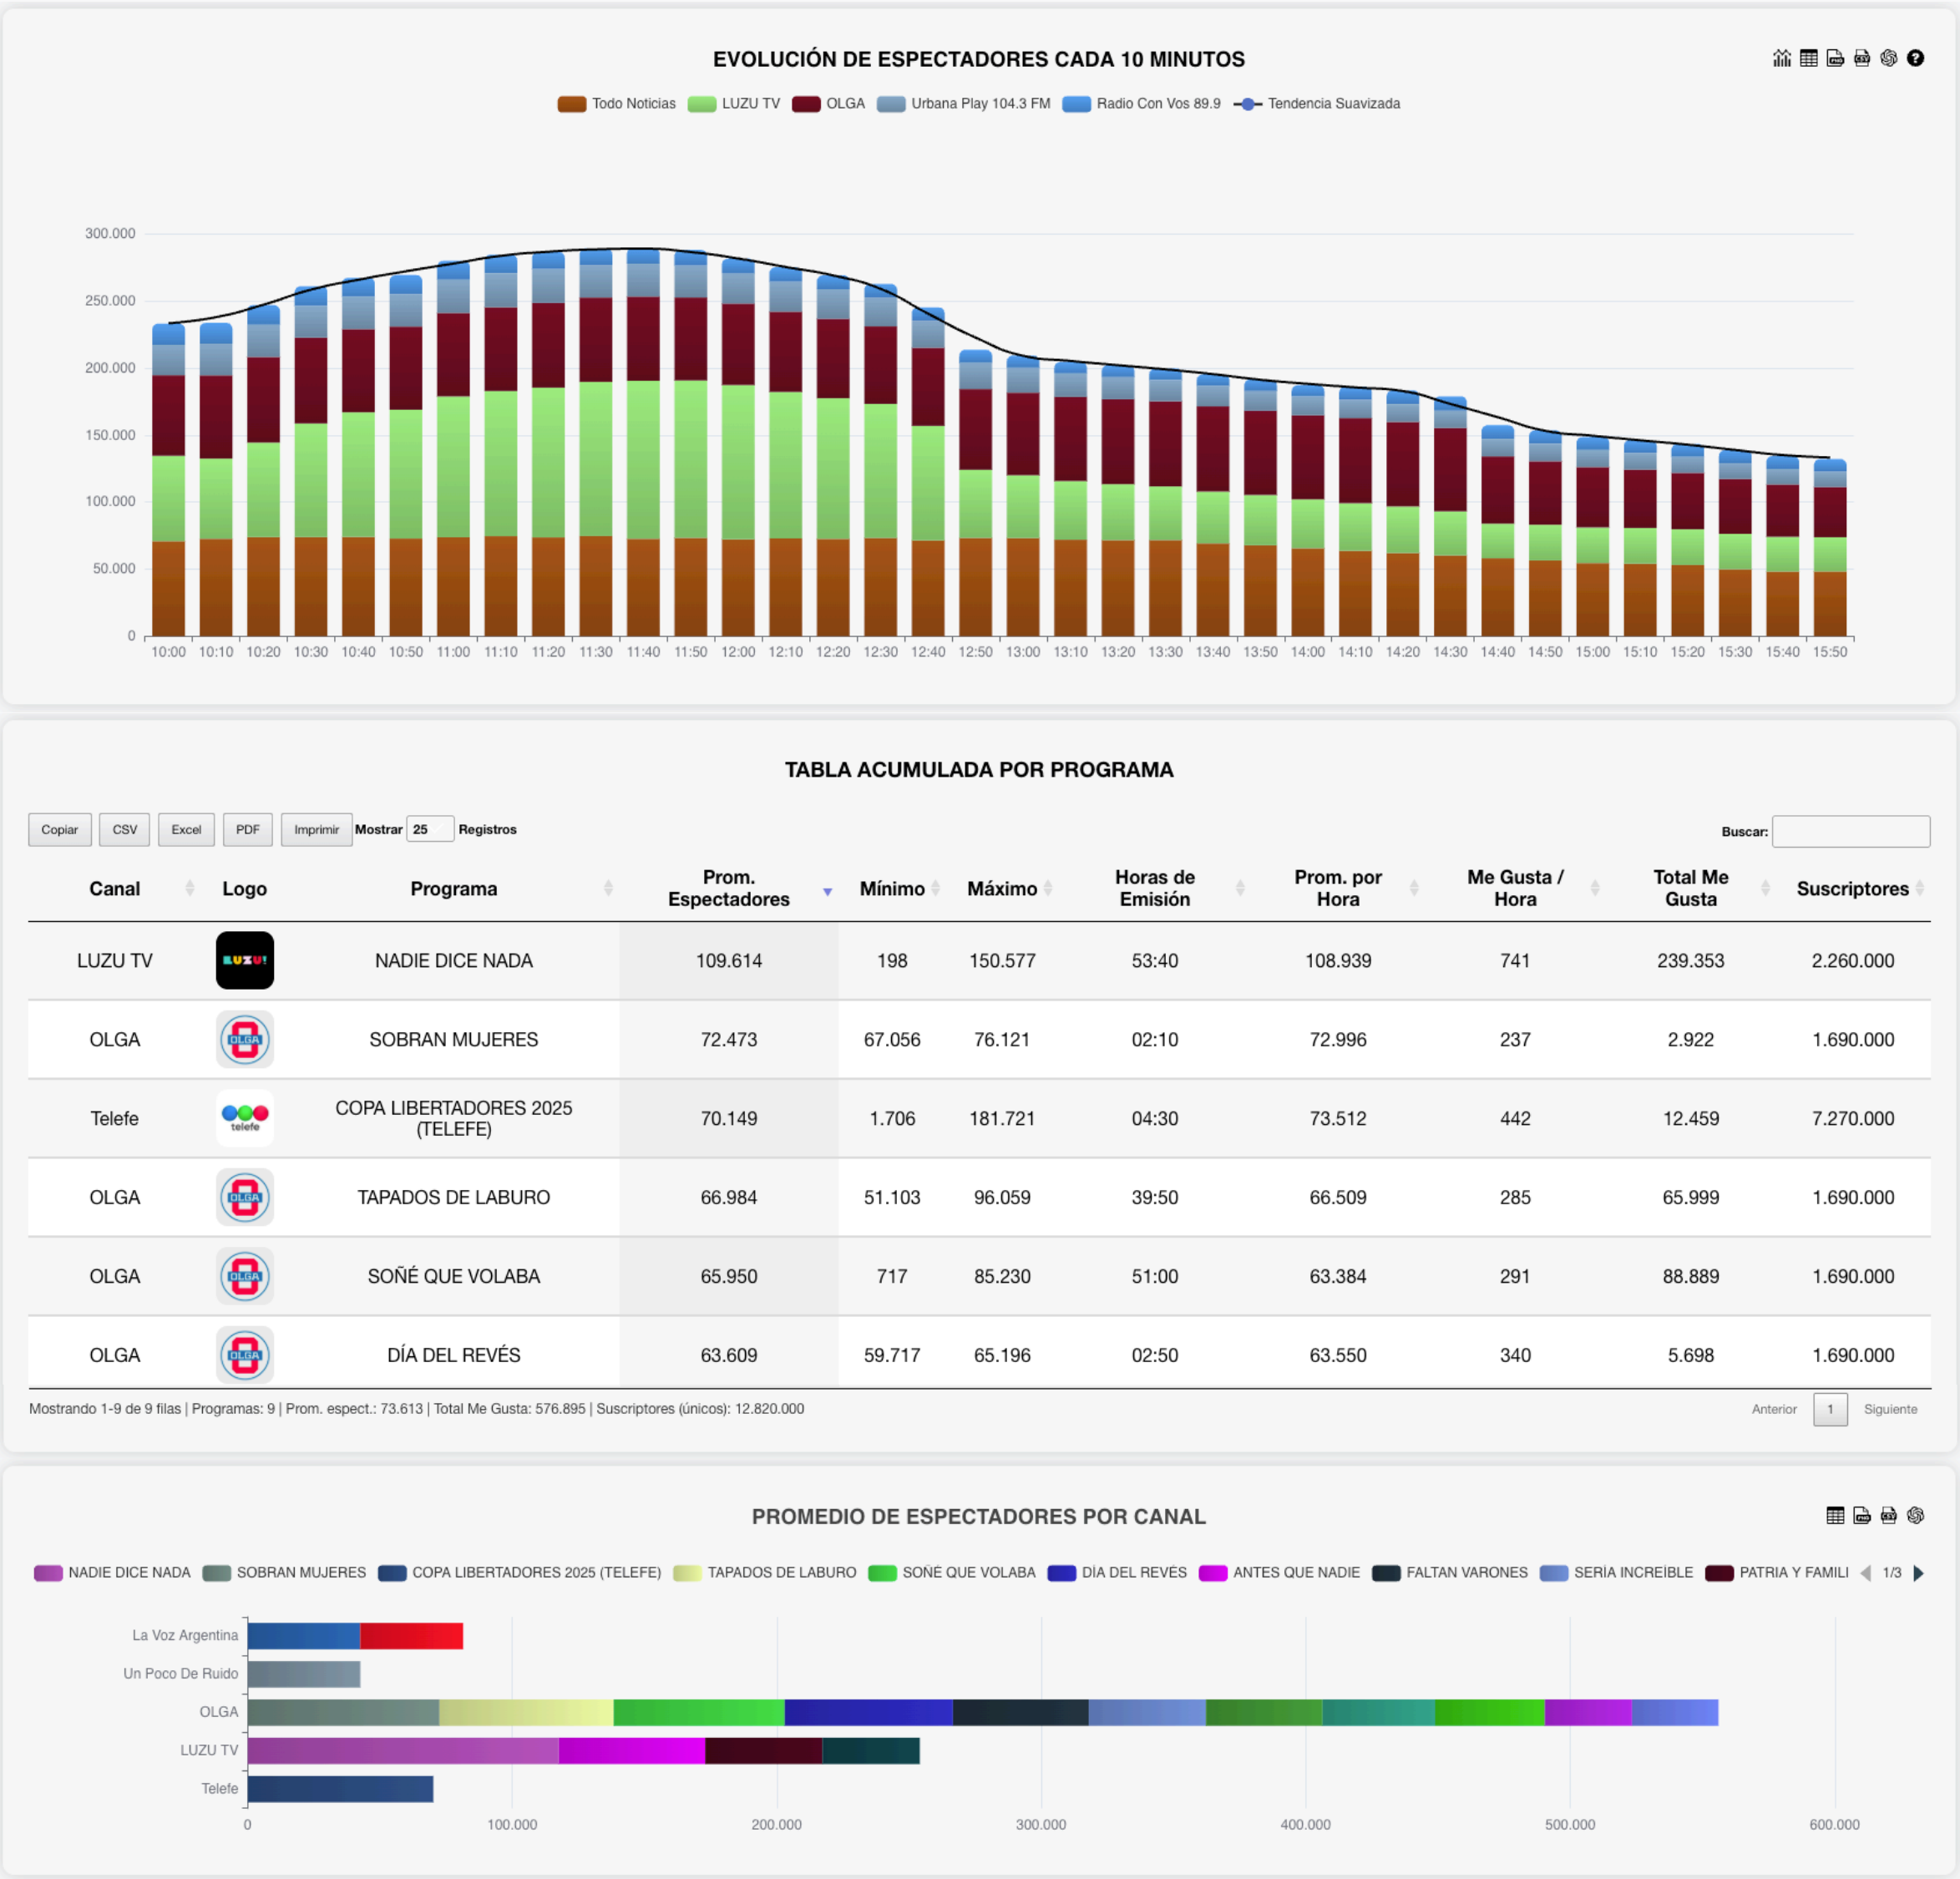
EVOLUCIÓN DE ESPECTADORES CADA 10 MINUTOS

Todo Noticias LUZU TV OLGA Urbana Play 104.3 FM Radio Con Vos 89.9 Tendencia Suavizada

300.000
250.000
200.000
150.000
100.000
50.000
0

10:00 10:10 10:20 10:30 10:40 10:50 11:00 11:10 11:20 11:30 11:40 11:50 12:00 12:10 12:20 12:30 12:40 12:50 13:00 13:10 13:20 13:30 13:40 13:50 14:00 14:10 14:20 14:30 14:40 14:50 15:00 15:10 15:20 15:30 15:40 15:50

TABLA ACUMULADA POR PROGRAMA

Copiar CSV Excel PDF Imprimir Mostrar 25 Registros

Buscar:

| Canal | Logo | Programa | Prom. Espectadores | Mínimo | Máximo | Horas de Emisión | Prom. por Hora | Me Gusta / Hora | Total Me Gusta | Suscriptores |
|---|---|---|---|---|---|---|---|---|---|---|
| LUZU TV | LUZU | NADIE DICE NADA | 109.614 | 198 | 150.577 | 53:40 | 108.939 | 741 | 239.353 | 2.260.000 |
| OLGA | OLGA | SOBRAN MUJERES | 72.473 | 67.056 | 76.121 | 02:10 | 72.996 | 237 | 2.922 | 1.690.000 |
| Telefe | telefe | COPA LIBERTADORES 2025 (TELEFE) | 70.149 | 1.706 | 181.721 | 04:30 | 73.512 | 442 | 12.459 | 7.270.000 |
| OLGA | OLGA | TAPADOS DE LABURO | 66.984 | 51.103 | 96.059 | 39:50 | 66.509 | 285 | 65.999 | 1.690.000 |
| OLGA | OLGA | SOÑÉ QUE VOLABA | 65.950 | 717 | 85.230 | 51:00 | 63.384 | 291 | 88.889 | 1.690.000 |
| OLGA | OLGA | DÍA DEL REVÉS | 63.609 | 59.717 | 65.196 | 02:50 | 63.550 | 340 | 5.698 | 1.690.000 |

Mostrando 1-9 de 9 filas | Programas: 9 | Prom. espect.: 73.613 | Total Me Gusta: 576.895 | Suscriptores (únicos): 12.820.000

Anterior 1 Siguiente

PROMEDIO DE ESPECTADORES POR CANAL

NADIE DICE NADA SOBRAN MUJERES COPA LIBERTADORES 2025 (TELEFE) TAPADOS DE LABURO SOÑÉ QUE VOLABA DÍA DEL REVÉS ANTES QUE NADIE FALTAN VARONES SERÍA INCREÍBLE PATRIA Y FAMILI 1/3

La Voz Argentina
Un Poco De Ruido
OLGA
LUZU TV
Telefe

0 100.000 200.000 300.000 400.000 500.000 600.000